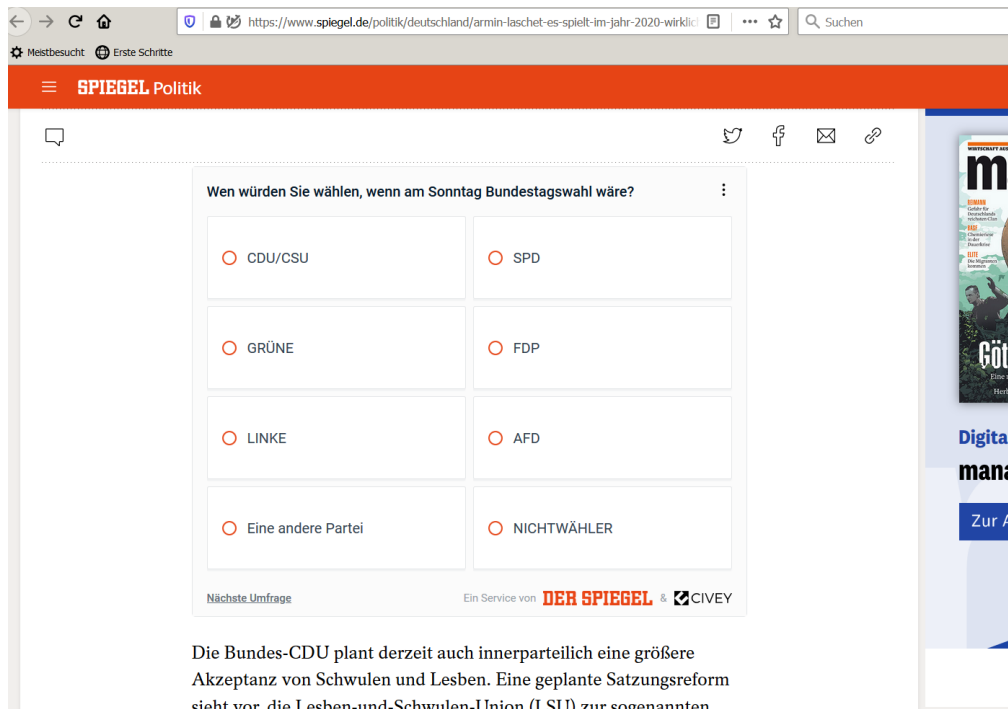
https://www.spiegel.de/politik/deutschland/armin-laschet-es-spielt-im-jahr-2020-wirklic

Suchen

Meistbesucht Erste Schritte

SPIEGEL Politik

Wen würden Sie wählen, wenn am Sonntag Bundestagswahl wäre?

| | |
|---|---|
| CDU/CSU | SPD |
| GRÜNE | FDP |
| LINKE | AFD |
| Eine andere Partei | NICHTWÄHLER |

Nächste Umfrage

Ein Service von DER SPIEGEL & CIVEY

Die Bundes-CDU plant derzeit auch innerparteilich eine größere Akzeptanz von Schwulen und Lesben. Eine geplante Satzungsreform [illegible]

Digita
mana
Zur A